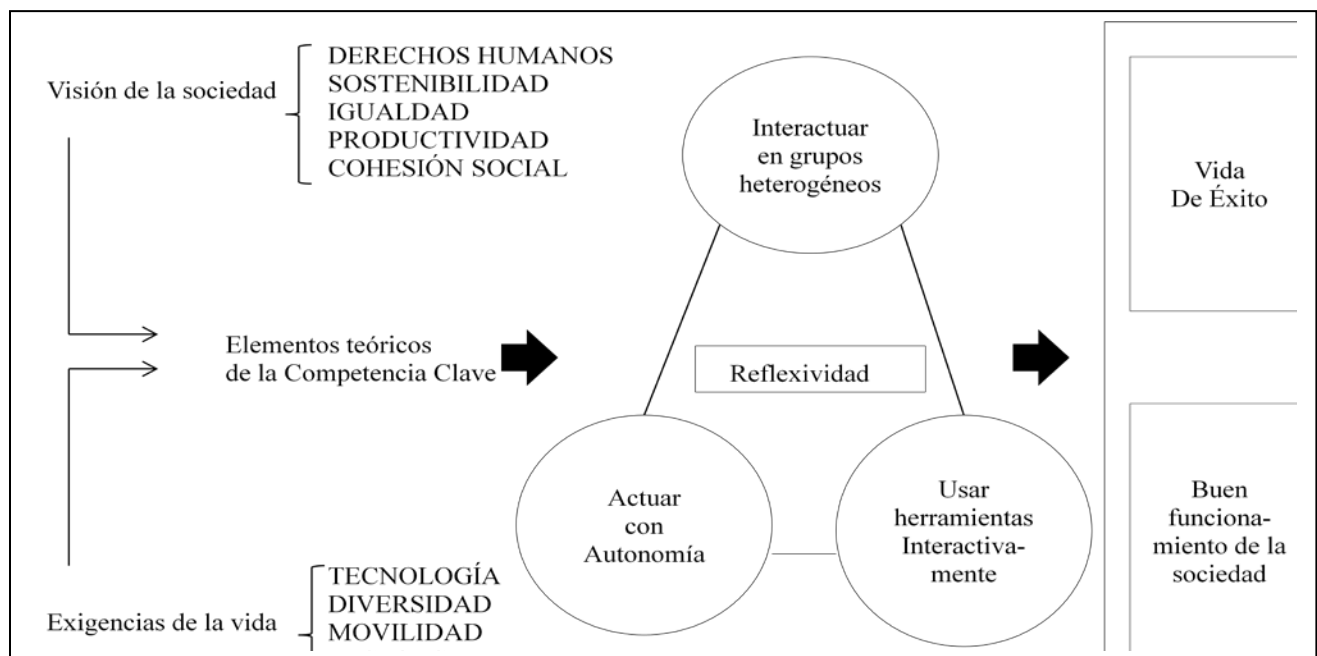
Visión de la sociedad

DERECHOS HUMANOS
SOSTENIBILIDAD
IGUALDAD
PRODUCTIVIDAD
COHESIÓN SOCIAL

Elementos teóricos de la Competencia Clave

Interactuar en grupos heterogéneos

Reflexividad

Actuar con Autonomía

Usar herramientas Interactivamente

Vida De Éxito

Buen funcionamiento de la sociedad

Exigencias de la vida

TECNOLOGÍA
DIVERSIDAD
MOVILIDAD